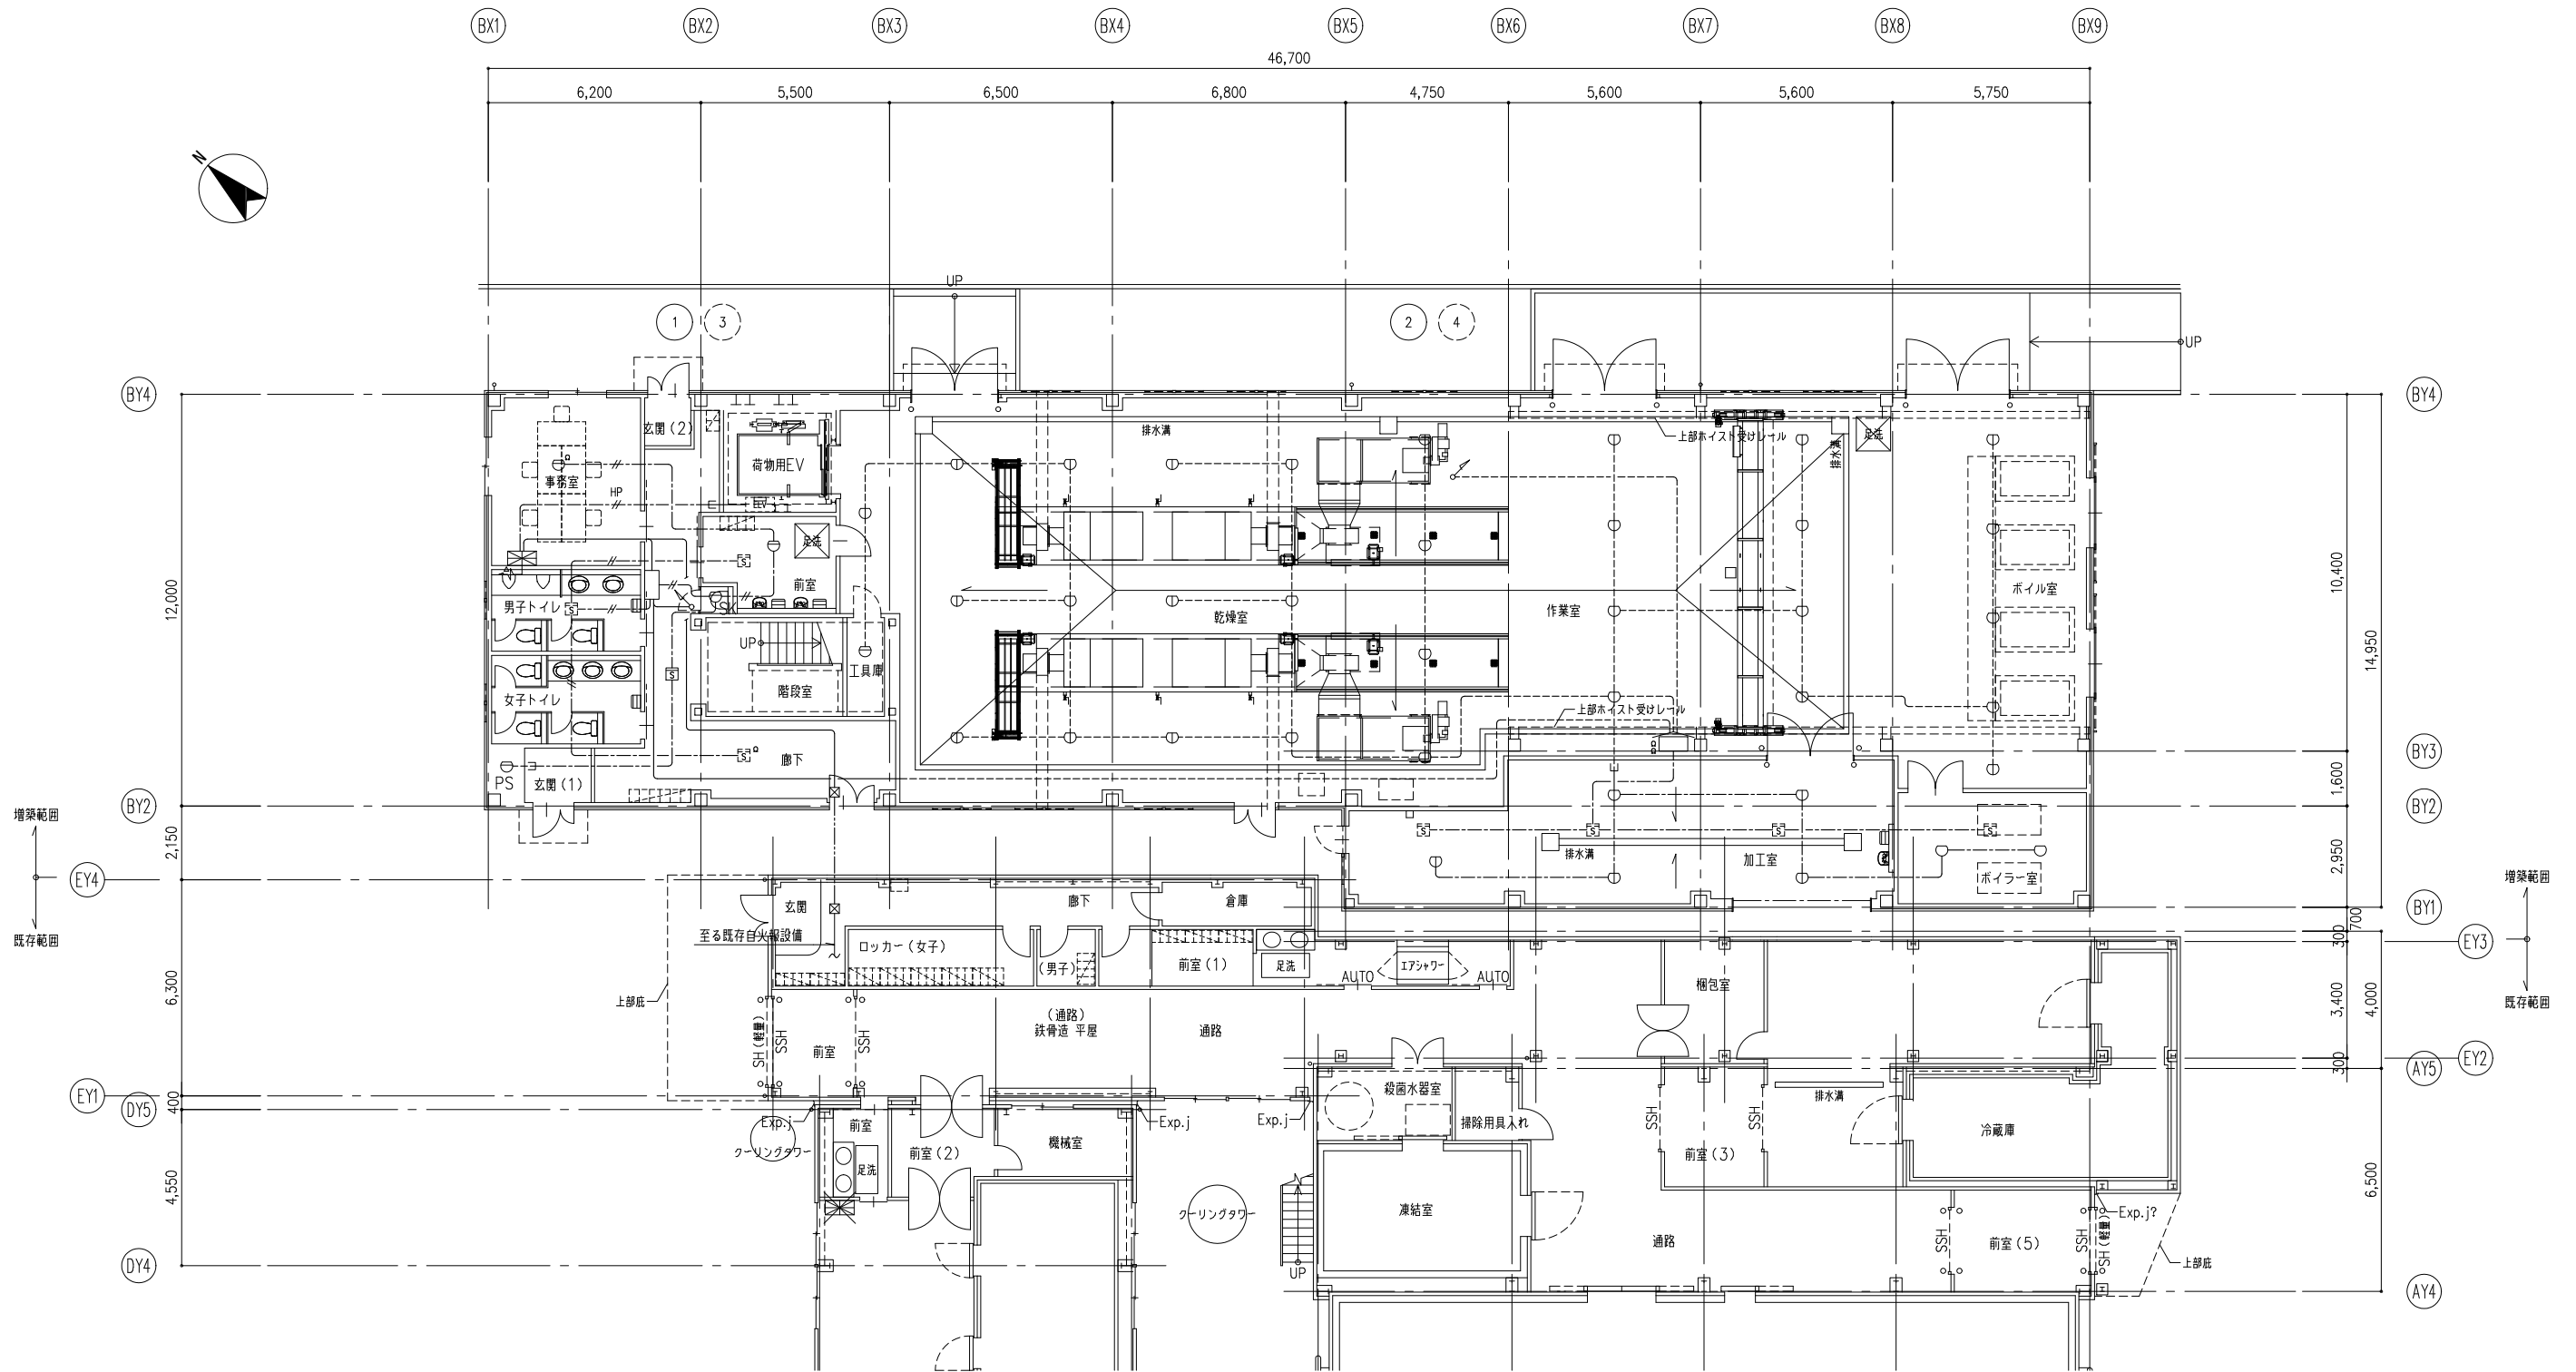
BX1 BX2 BX3 BX4 BX5 BX6 BX7 BX8 BX9

46,700

6,200 5,500 6,500 6,800 4,750 5,600 5,600 5,750

N

UP

1 3

2 4

UP

BY4

BY4

玄関（2）

荷物用EV

事務室

HP

EV

足洗

前室

男子トイレ

女子トイレ

UP

階段室

工具庫

廊下

PS

玄関（1）

排水溝

乾燥室

作業室

上部ホイスト受けレール

上部ホイスト受けレール

排水溝

足洗

ボイル室

12,000

10,400

14,950

BY3

1,600

BY2

BY2

増築範囲

既存範囲

EY4

2,150

排水溝

加工室

ボイラー室

2,950

BY1

増築範囲

既存範囲

玄関

廊下

倉庫

至る既存自火報設備

ロッカー（女子）

（男子）

前室（1）

足洗

AUTO

エアシャワー

AUTO

300

700

EY3

梱包室

6,300

上部庇

SH（軽量）

SSH

前室

SSH

（通路）

鉄骨造 平屋

通路

3,400

4,000

300

EY2

AY5

EY1

DY5

400

Exp.j

前室

クーリングタワー

足洗

前室（2）

機械室

Exp.j

Exp.j

殺菌水器室

掃除用具入れ

SSH

SSH

排水溝

前室（3）

冷蔵庫

4,550

クーリングタワー

凍結室

通路

SSH

前室（5）

SSH

SH（軽量）

Exp.j?

上部庇

6,500

DY4

UP

AY4